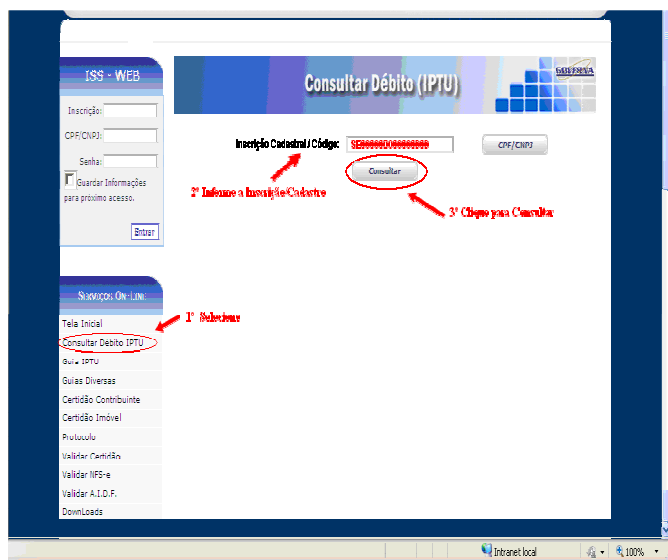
ISS - WEB

Inscrição:

CPF/CNPJ:

Senha:

Guardar Informações para próximo acesso.

Entrar

Consultar Débito (IPTU)

Inscrição Cadastral / Código: SE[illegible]

CPF/CNPJ

Consultar

2° Informe a Inscrição/Cadastro

3° Clique para Consulta

Serviços On-Line

1° Selecione

Tela Inicial

Consultar Débito IPTU

Guia IPTU

Guias Diversas

Certidão Contribuinte

Certidão Imóvel

Protocolo

Validar Certidão

Validar NFS-e

Validar A.I.D.F.

DownLoads

Intranet local

100%